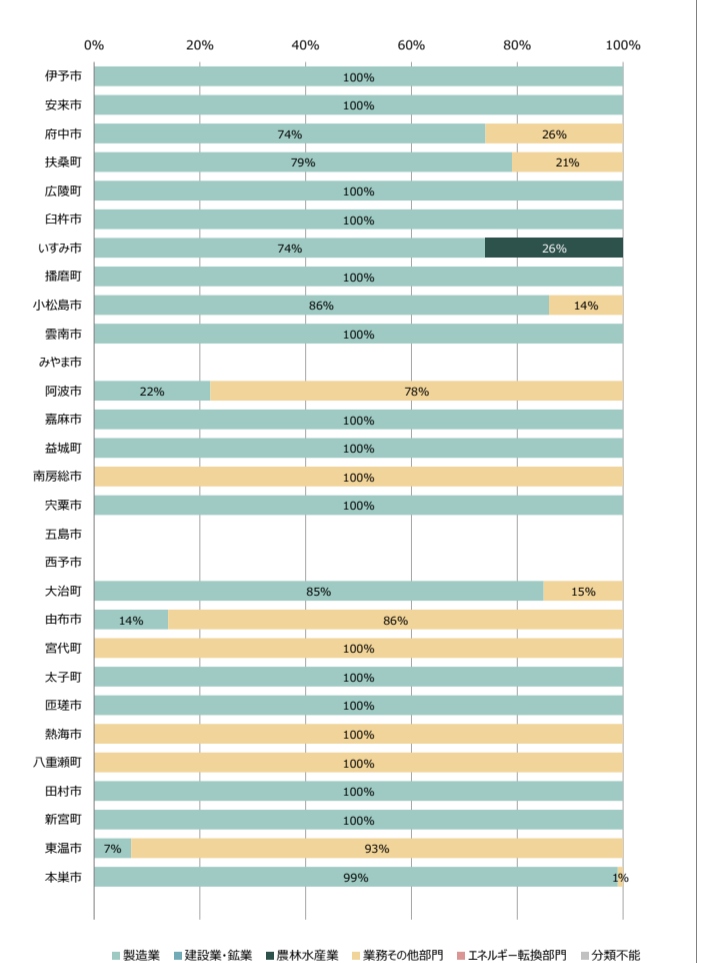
0% 20% 40% 60% 80% 100%

| | | |
|---|---|---|
| 伊予市 | 100% | |
| 安来市 | 100% | |
| 府中市 | 74% | 26% |
| 扶桑町 | 79% | 21% |
| 広陵町 | 100% | |
| 臼杵市 | 100% | |
| いすみ市 | 74% | 26% |
| 播磨町 | 100% | |
| 小松島市 | 86% | 14% |
| 雲南市 | 100% | |
| みやま市 | | |
| 阿波市 | 22% | 78% |
| 嘉麻市 | 100% | |
| 益城町 | 100% | |
| 南房総市 | 100% | |
| 宍粟市 | 100% | |
| 五島市 | | |
| 西予市 | | |
| 大治町 | 85% | 15% |
| 由布市 | 14% | 86% |
| 宮代町 | 100% | |
| 太子町 | 100% | |
| 匝瑳市 | 100% | |
| 熱海市 | 100% | |
| 八重瀬町 | 100% | |
| 田村市 | 100% | |
| 新宮町 | 100% | |
| 東温市 | 7% | 93% |
| 本巣市 | 99% | 1% |

製造業 建設業・鉱業 農林水産業 業務その他部門 エネルギー転換部門 分類不能